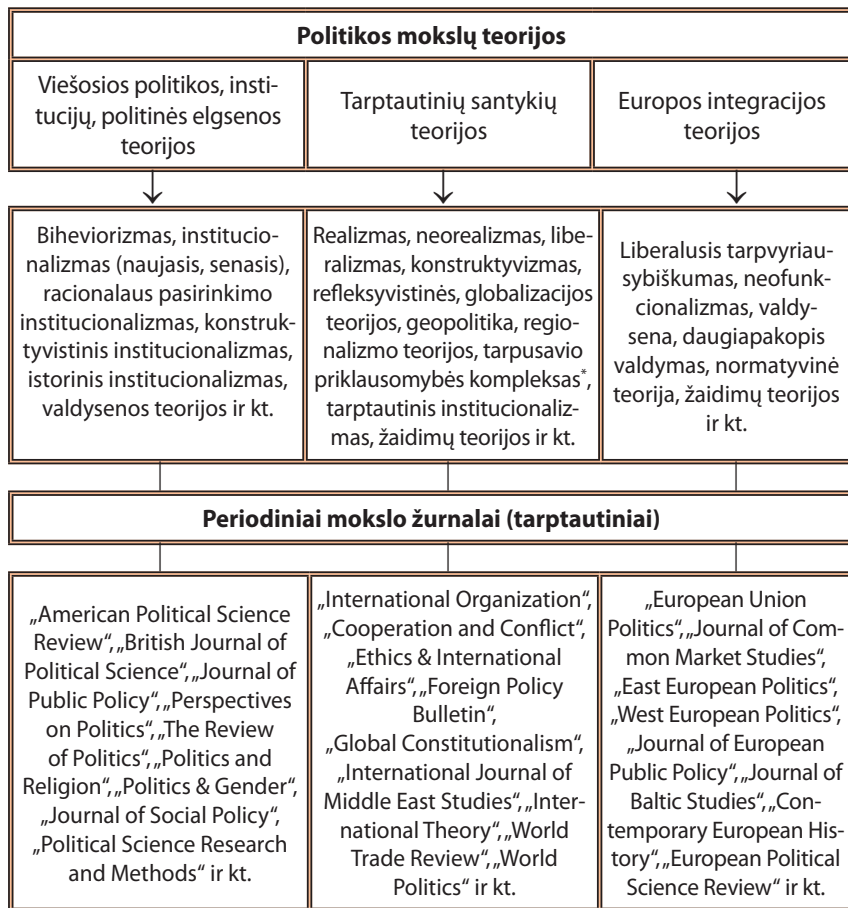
**Politikos mokslų teorijos**

| Viešosios politikos, institucijų, politinės elgsenos teorijos | Tarptautinių santykių teorijos | Europos integracijos teorijos |
|---|---|---|
| Biheviorizmas, institucionalizmas (naujasis, senasis), racionalaus pasirinkimo institucionalizmas, konstruktyvistinis institucionalizmas, istorinis institucionalizmas, valdysenos teorijos ir kt. | Realizmas, neorealizmas, liberalizmas, konstruktyvizmas, refleksyvistinės, globalizacijos teorijos, geopolitika, regionalizmo teorijos, tarpusavio priklausomybės kompleksas*, tarptautinis institucionalizmas, žaidimų teorijos ir kt. | Liberalusis tarpvyriausybiškumas, neofunkcionalizmas, valdysena, daugiapakopis valdymas, normatyvinė teorija, žaidimų teorijos ir kt. |

**Periodiniai mokslo žurnalai (tarptautiniai)**

| „American Political Science Review", „British Journal of Political Science", „Journal of Public Policy", „Perspectives on Politics", „The Review of Politics", „Politics and Religion", „Politics & Gender", „Journal of Social Policy", „Political Science Research and Methods" ir kt. | „International Organization", „Cooperation and Conflict", „Ethics & International Affairs", „Foreign Policy Bulletin", „Global Constitutionalism", „International Journal of Middle East Studies", „International Theory", „World Trade Review", „World Politics" ir kt. | „European Union Politics", „Journal of Common Market Studies", „East European Politics", „West European Politics", „Journal of European Public Policy", „Journal of Baltic Studies", „Contemporary European History", „European Political Science Review" ir kt. |
|---|---|---|